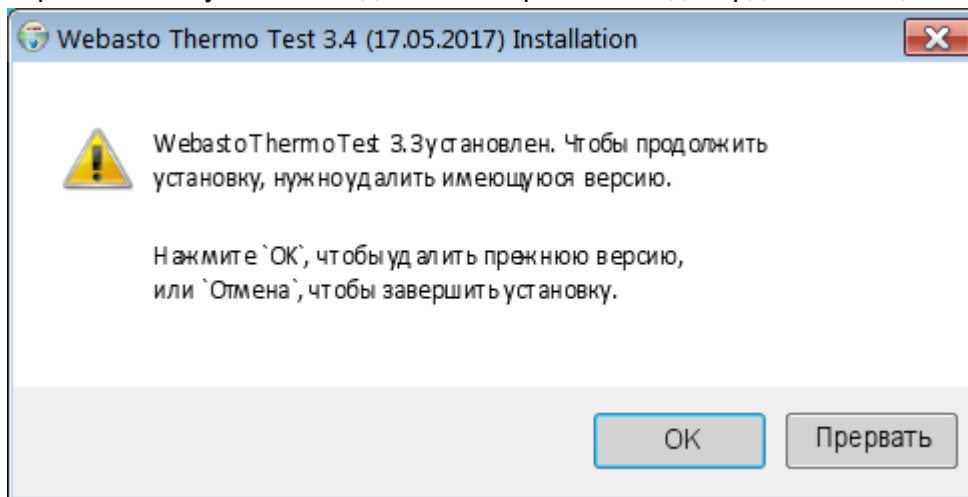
Webasto Thermo Test 3.4 (17.05.2017) Installation

WebastoThermoTest 3.3установлен. Чтобы продолжить установку, нужноудалить имеющуюся версию.

Нажмите `OK`, чтобыудалить прежнюю версию, или `Отмена`, чтобы завершить установку.

OK

Прервать